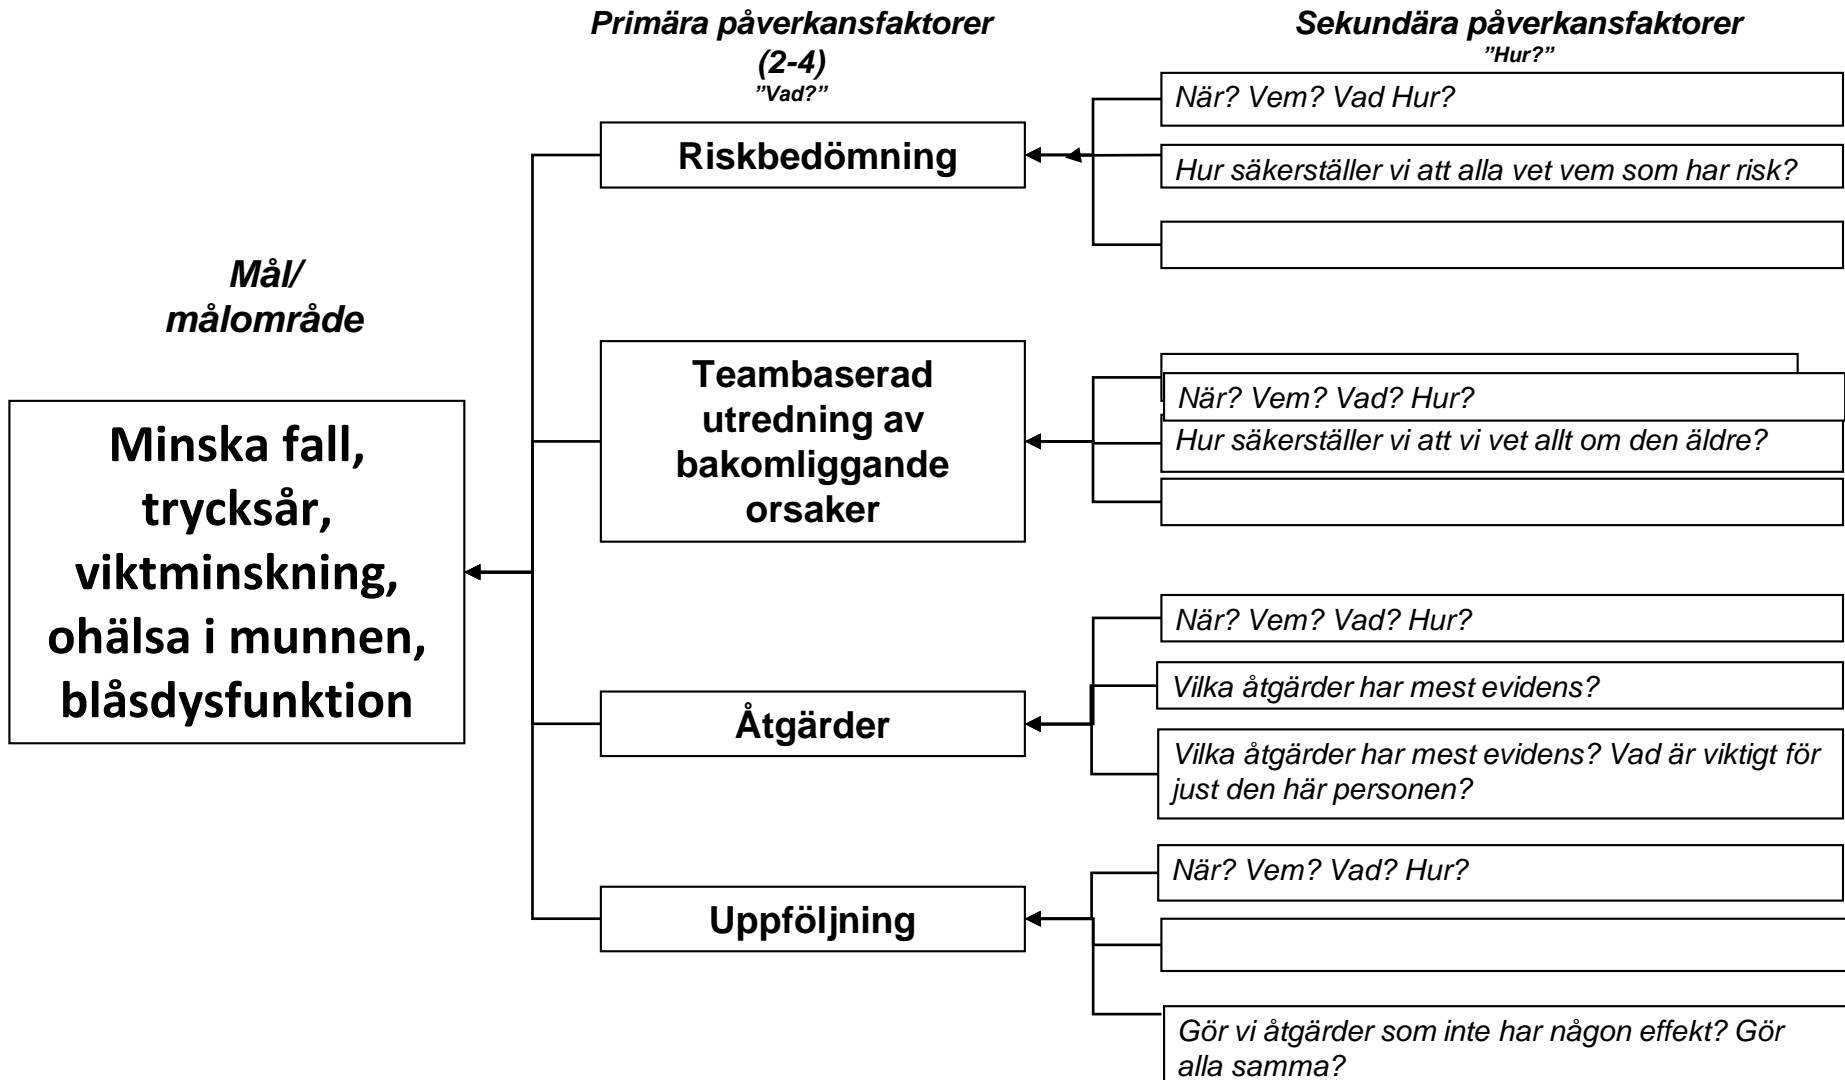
Primära påverkansfaktorer (2-4)
”Vad?”

Sekundära påverkansfaktorer
”Hur?”

Mål/
målområde

Minska fall, trycksår, viktminskning, ohälsa i munnen, blåsdysfunktion

Riskbedömning

När? Vem? Vad Hur?

Hur säkerställer vi att alla vet vem som har risk?

Teambaserad utredning av bakomliggande orsaker

När? Vem? Vad? Hur?

Hur säkerställer vi att vi vet allt om den äldre?

Åtgärder

När? Vem? Vad? Hur?

Vilka åtgärder har mest evidens?

Vilka åtgärder har mest evidens? Vad är viktigt för just den här personen?

Uppföljning

När? Vem? Vad? Hur?

Gör vi åtgärder som inte har någon effekt? Gör alla samma?